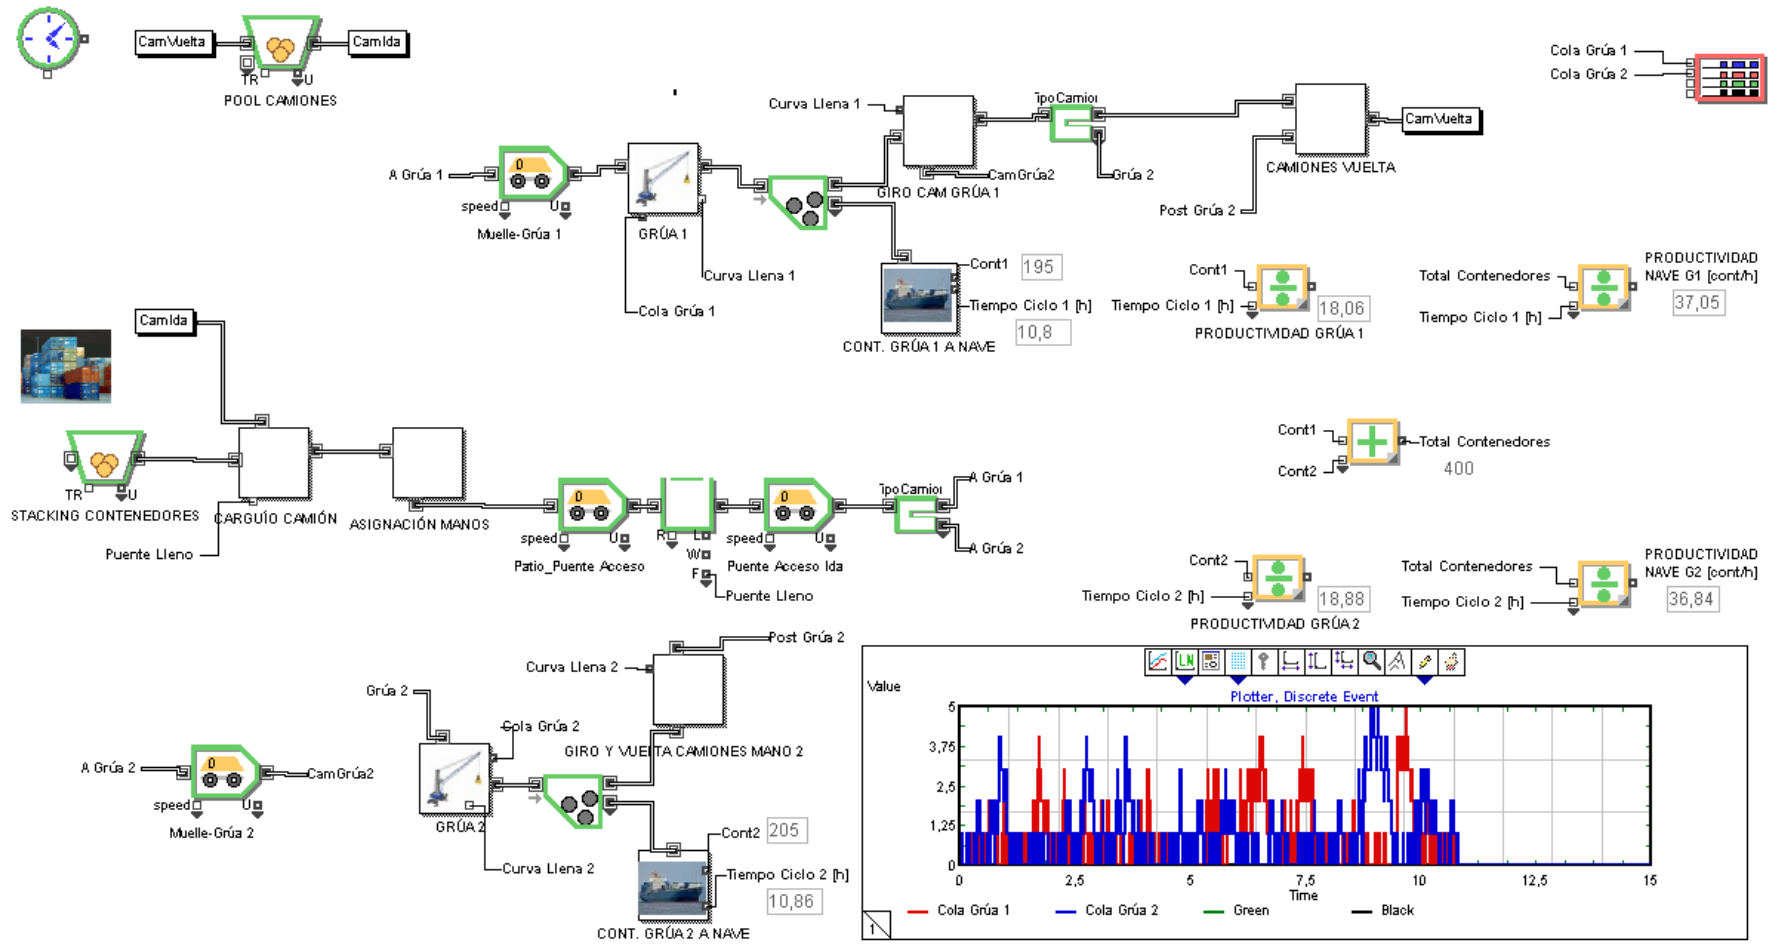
CamVuelta
CamIda
TR
U
POOL CAMIONES

Cola Grúa 1
Cola Grúa 2

Curva Llena 1
TipoCamion
CamVuelta
CamGrúa2
Grúa 2
CAMIONES VUELTA
GIRO CAM GRÚA 1
Post Grúa 2

A Grúa 1
0
speed
U
Muelle-Grúa 1
GRÚA 1
Curva Llena 1
Cola Grúa 1

Cont1 195
Tiempo Ciclo 1 [h]
10,8
CONT. GRÚA 1 A NAVE

Cont1
Tiempo Ciclo 1 [h]
18,06
PRODUCTIVIDAD GRÚA 1

Total Contenedores
Tiempo Ciclo 1 [h]
PRODUCTIVIDAD NAVE G1 [cont/h]
37,05

CamIda
TR
U
STACKING CONTENEDORES
CARGUÍO CAMIÓN
ASIGNACIÓN MANOS
Puente Lleno

Cont1
Cont2
Total Contenedores
400

0
speed
U
Patio_Puente Acceso
R
L
W
F
Puente Lleno
0
speed
U
Puente Acceso Ida
TipoCamion
A Grúa 1
A Grúa 2

Cont2
Tiempo Ciclo 2 [h]
18,88
PRODUCTIVIDAD GRÚA 2

Total Contenedores
Tiempo Ciclo 2 [h]
PRODUCTIVIDAD NAVE G2 [cont/h]
36,84

Post Grúa 2
Curva Llena 2
Grúa 2
Cola Grúa 2
GIRO Y VUELTA CAMIONES MANO 2
A Grúa 2
0
CamGrúa2
speed
U
Muelle-Grúa 2
GRÚA 2
Curva Llena 2
Cont2 205
Tiempo Ciclo 2 [h]
10,86
CONT. GRÚA 2 A NAVE

Value
Plotter, Discrete Event
5
3,75
2,5
1,25
0
0 2,5 5 7,5 10 12,5 15
Time
Cola Grúa 1
Cola Grúa 2
Green
Black
1